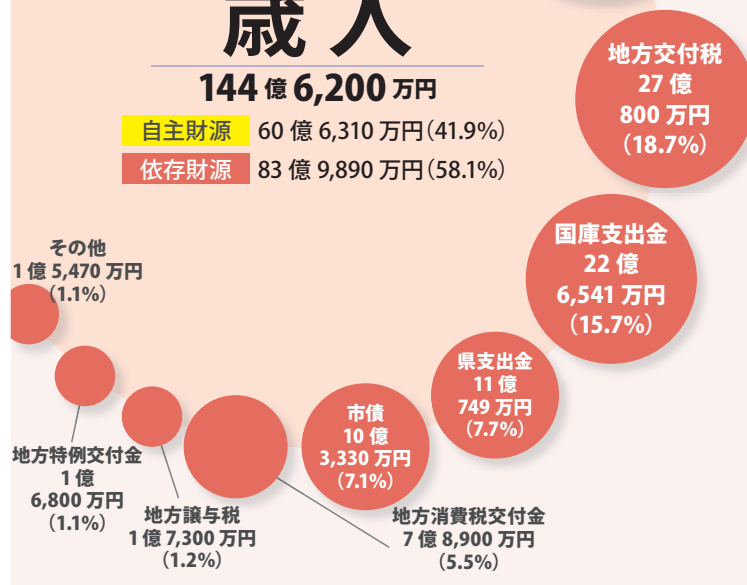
歳入

144 億 6,200 万円

自主財源 60 億 6,310 万円（41.9%）

依存財源 83 億 9,890 万円（58.1%）

地方交付税
27 億
800 万円
（18.7%）

国庫支出金
22 億
6,541 万円
（15.7%）

県支出金
11 億
749 万円
（7.7%）

市債
10 億
3,330 万円
（7.1%）

地方消費税交付金
7 億 8,900 万円
（5.5%）

地方譲与税
1 億 7,300 万円
（1.2%）

地方特例交付金
1 億
6,800 万円
（1.1%）

その他
1 億 5,470 万円
（1.1%）